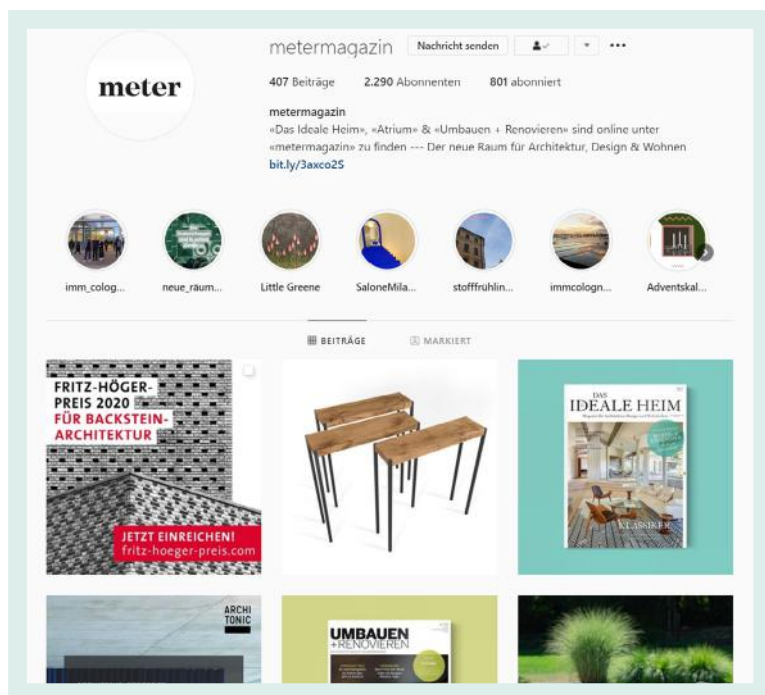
meter

metermagazin Nachricht senden ···

407 Beiträge 2.290 Abonnenten 801 abonniert

metermagazin
«Das Ideale Heim», «Atrium» & «Umbauen + Renovieren» sind online unter «metermagazin» zu finden --- Der neue Raum für Architektur, Design & Wohnen
bit.ly/3axco2S

imm_colog... neue_raum... Little Greene SaloneMila... stofffrühlin... immcologn... Adventskal...

BEITRÄGE MARKIERT

FRITZ-HÖGER-PREIS 2020 FÜR BACKSTEIN-ARCHITEKTUR

JETZT EINREICHEN! fritz-hoeger-preis.com

DAS IDEALE HEIM

KLASSIKER

ARCHI TONIC

UMBAUEN +RENOVIEREN